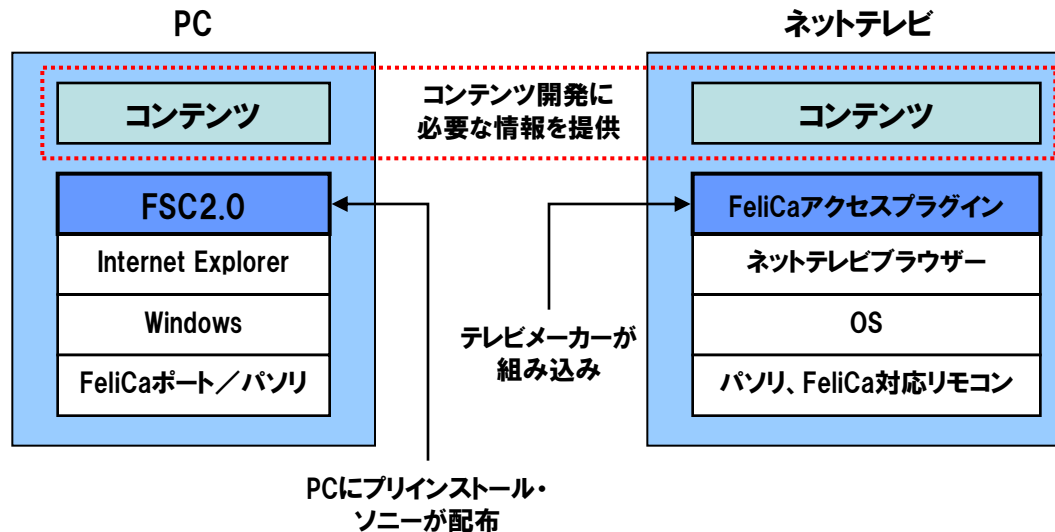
PC

コンテンツ

FSC2.0

Internet Explorer

Windows

FeliCaポート／パソリ

コンテンツ開発に
必要な情報を提供

テレビメーカーが
組み込み

PCにプリインストール・
ソニーが配布

ネットテレビ

コンテンツ

FeliCaアクセスプラグイン

ネットテレビブラウザー

OS

パソリ、FeliCa対応リモコン